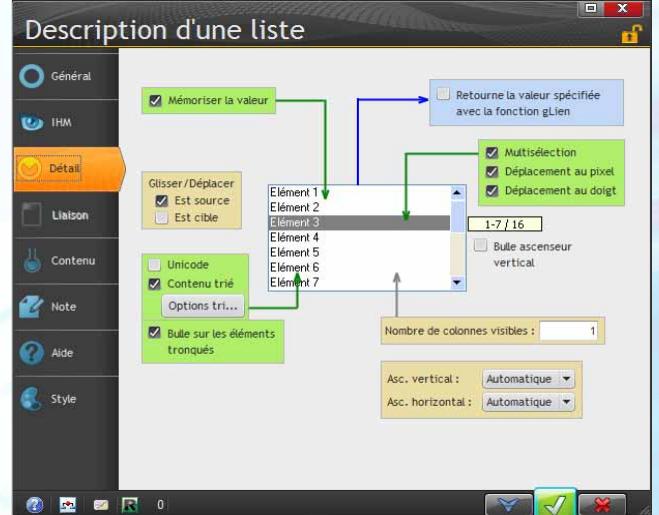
Description d'une liste

Général
IHM
Détail
Liaison
Contenu
Note
Aide
Style

Mémoriser la valeur

Retourne la valeur spécifiée avec la fonction gLien

Multisélection
Déplacement au pixel
Déplacement au doigt

Glisser/Déplacer
Est source
Est cible

Elément 1
Elément 2
Elément 3
Elément 4
Elément 5
Elément 6
Elément 7

1-7 / 16

Bulle ascenseur vertical

Unicode
Contenu trié
Options tri...

Bulle sur les éléments tronqués

Nombre de colonnes visibles : 1

Asc. vertical : Automatique
Asc. horizontal : Automatique

0